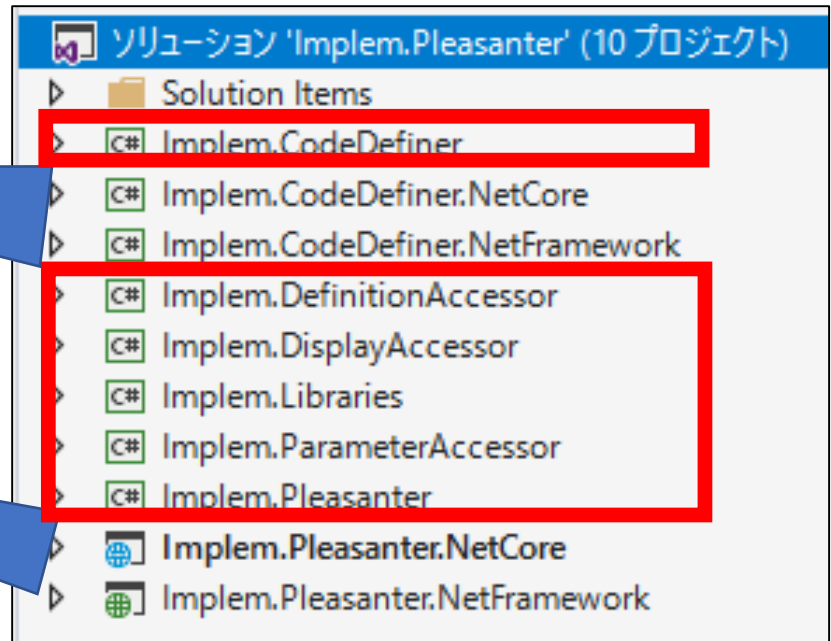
ソリューション 'Implem.Pleasanter' (10 プロジェクト)
Solution Items
C# Implem.CodeDefiner
C# Implem.CodeDefiner.NetCore
C# Implem.CodeDefiner.NetFramework
C# Implem.DefinitionAccessor
C# Implem.DisplayAccessor
C# Implem.Libraries
C# Implem.ParameterAccessor
C# Implem.Pleasanter
Implem.Pleasanter.NetCore
Implem.Pleasanter.NetFramework